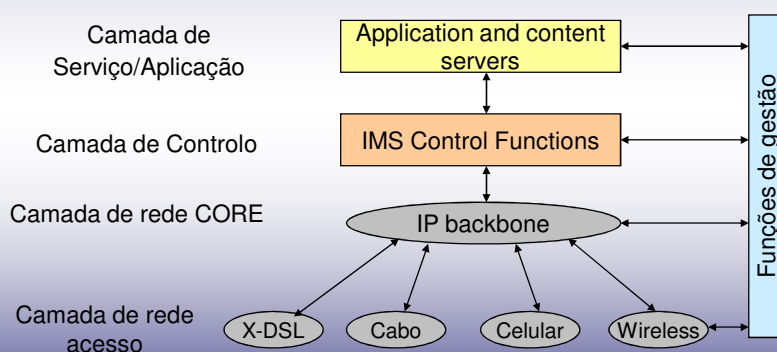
Camada de Serviço/Aplicação

Application and content servers

Camada de Controlo

IMS Control Functions

Camada de rede CORE

IP backbone

Camada de rede acesso

X-DSL

Cabo

Celular

Wireless

Funções de gestão